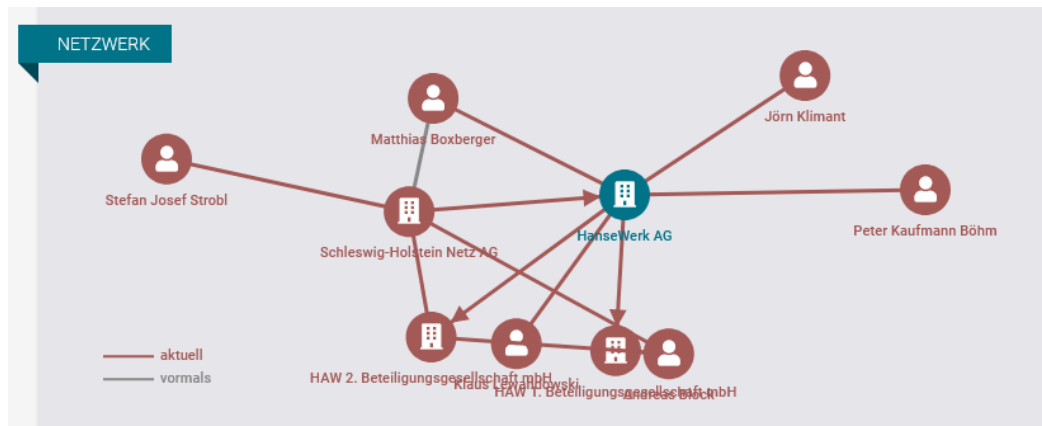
NETZWERK

Matthias Boxberger

Jörn Klimant

Stefan Josef Strobl

HanseWerk AG

Peter Kaufmann Böhm

Schleswig-Holstein Netz AG

HAW 2. Beteiligungsgesellschaft mbH

Klaus Lewandowski

HAW 1. Beteiligungsgesellschaft mbH

Andreas Block

aktuell

vormals